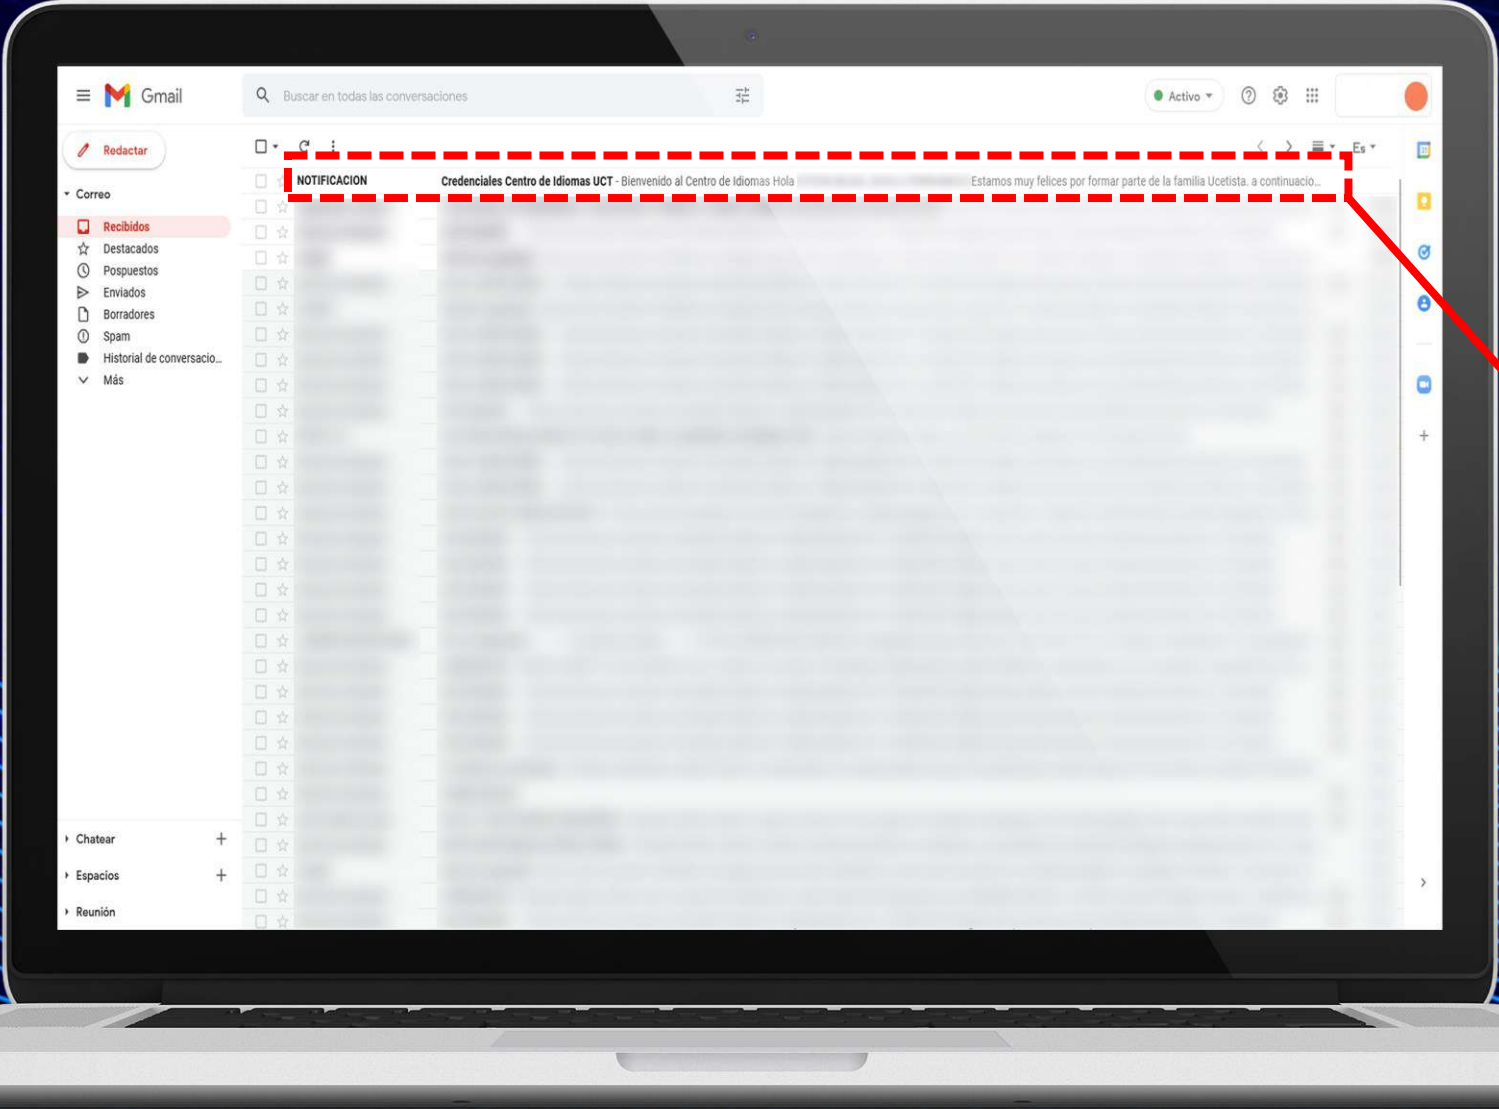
Gmail

Buscar en todas las conversaciones

Activo

Redactar

Correo

Recibidos
Destacados
Pospuestos
Enviados
Borradores
Spam
Historial de conversacio...
Más

NOTIFICACION Credenciales Centro de Idiomas UCT - Bienvenido al Centro de Idiomas Hola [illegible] Estamos muy felices por formar parte de la familia Ucetista, a continuacio...

Chatear
Espacios
Reunión

Es